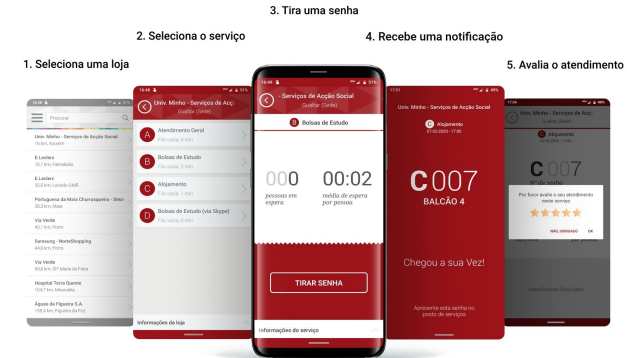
3. Tira uma senha

2. Seleciona o serviço

4. Recebe uma notificação

1. Seleciona uma loja

5. Avalia o atendimento

Procurar

Univ. Minho - Serviços de Acção Social
16 km, Azurém

E.Leclerc
16,7 km, Famalicão

E.Leclerc
30,8 km, Leiria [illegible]

Portuguesa do Minho Churrasqueira - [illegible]
30,2 km, Maia

Via Verde
40,1 km, Porto

Samsung - NorteShopping
44,6 km, Porto

Via Verde
60,8 km, Sª Maria da Feira

Hospital Terra Quente
104,7 km, Mirandela

Águas da Figueira S.A.
158,4 km, Figueira da Foz

Univ. Minho - Serviços de Acç
Gualtar (Sede)

A Atendimento Geral
Fila vazia, 0 min

B Bolsas de Estudo
Fila vazia, 0 min

C Alojamento
Fila vazia, 0 min

D Bolsas de Estudo (via Skype)
Fila vazia, 0 min

Informações da loja

Serviços de Acção Social
Gualtar (Sede)

B Bolsas de Estudo

000
pessoas em espera

00:02
média de espera por pessoa

TIRAR SENHA

Informações do serviço

Univ. Minho - Serviços de Acção Social

C Alojamento
07-02-2020 - 17:00

C007
BALCÃO 4

Chegou a sua Vez!

Apresente esta senha no posto de serviços

Univ. Minho - Serviços de Acç
Gualtar (Sede)

C Alojamento

C007

Por favor avalie o seu atendimento neste serviço

NÃO, OBRIGADO OK

Atendimento Finalizado